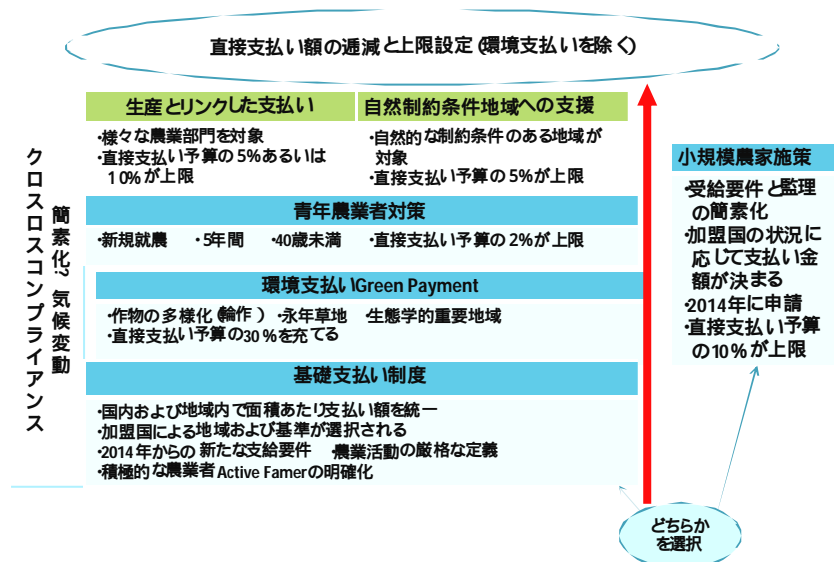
直接支払い額の逓減と上限設定（環境支払いを除く）

生産とリンクした支払い

・様々な農業部門を対象
・直接支払い予算の5%あるいは10%が上限

自然制約条件地域への支援

・自然的な制約条件のある地域が対象
・直接支払い予算の5%が上限

クロスコンプライアンス

簡素化? 気候変動

青年農業者対策

・新規就農　・5年間　・40歳未満　・直接支払い予算の2%が上限

環境支払いGreen Payment

・作物の多様化（輪作）・永年草地　生態学的重要地域
・直接支払い予算の30%を充てる

基礎支払い制度

・国内および地域内で面積あたり支払い額を統一
・加盟国による地域および基準が選択される
・2014年からの新たな支給要件　農業活動の厳格な定義
・積極的な農業者Active Famerの明確化

小規模農家施策

・受給要件と監理の簡素化
・加盟国の状況に応じて支払い金額が決まる
・2014年に申請
・直接支払い予算の10%が上限

どちらかを選択